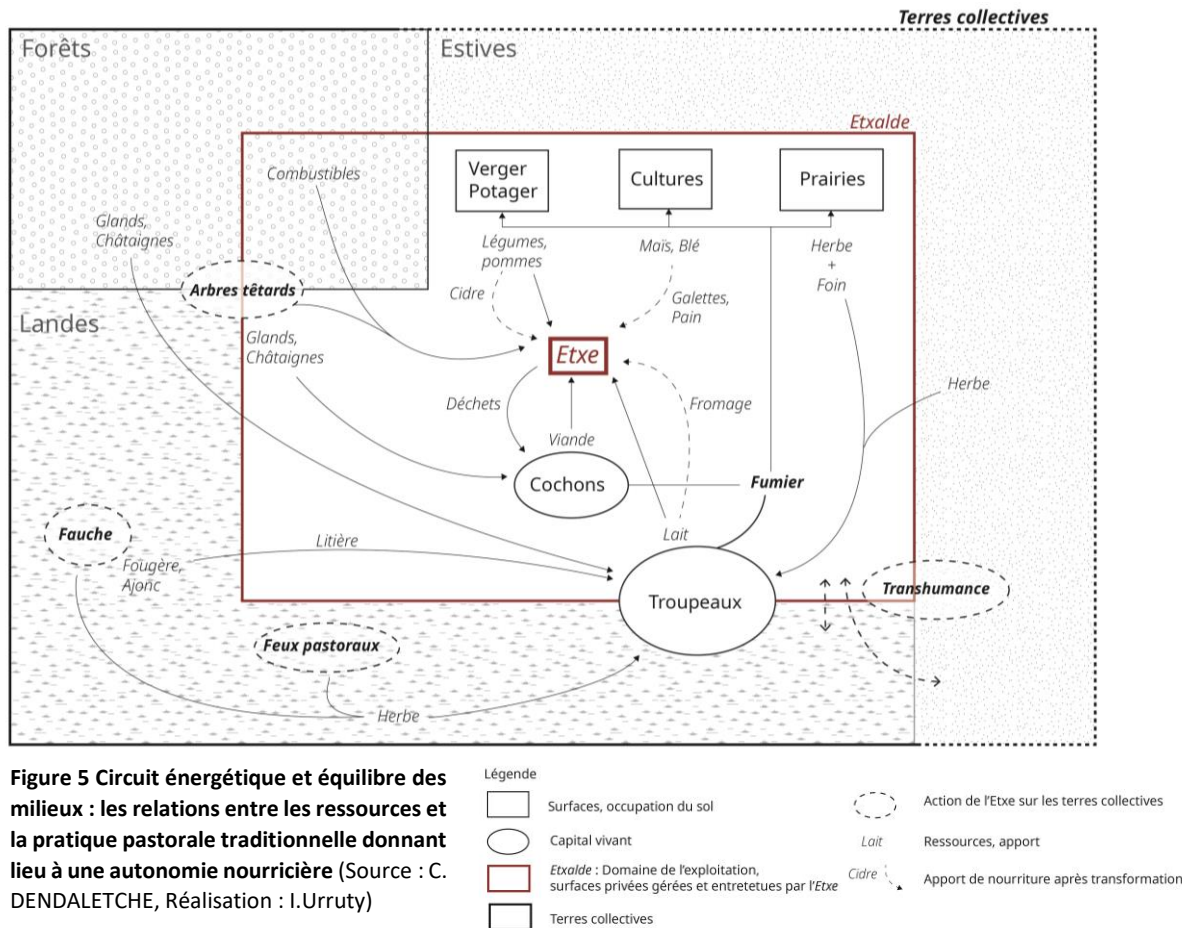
Terres collectives

Forêts

Estives

Etxalde

Verger Potager

Cultures

Prairies

Combustibles

Glands, Châtaignes

Légumes, pommes

Maïs, Blé

Herbe + Foin

Arbres têtards

Cidre

Galettes, Pain

Landes

Glands, Châtaignes

Etxe

Herbe

Déchets

Viande

Fromage

Cochons

Fumier

Lait

Fauche

Litière

Fougère, Ajonc

Troupeaux

Transhumance

Feux pastoraux

Herbe

**Figure 5 Circuit énergétique et équilibre des milieux : les relations entre les ressources et la pratique pastorale traditionnelle donnant lieu à une autonomie nourricière** (Source : C. DENDALETCHE, Réalisation : I.Urruty)

Légende

Surfaces, occupation du sol

Capital vivant

*Etxalde* : Domaine de l'exploitation, surfaces privées gérées et entretetues par l'*Etxe*

Terres collectives

Action de l'Etxe sur les terres collectives

Lait Ressources, apport

Cidre Apport de nourriture après transformation